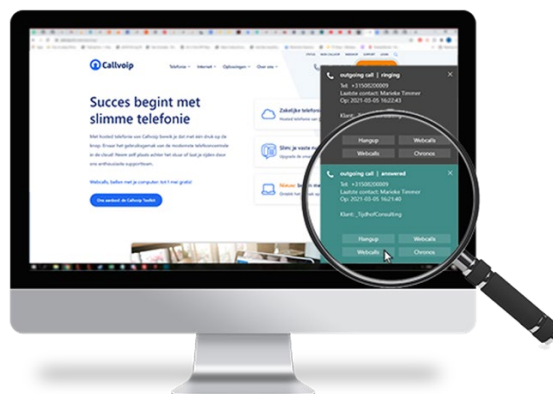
Callvoip

Telefonie Internet Oplossingen Over ons

Succes begint met slimme telefonie

Met hosted telefonie van Callvoip bereik je dat met een druk op de knop. Ervaar het gebruiksgemak van de modernste telefooncentrale in de cloud. Neem zelf plaats achter het stuur of laat je rijden door ons enthousiaste supportteam.

Webcalls, bellen met je computer, test 't met gratis!

Zakelijke telefonie

Slim je zaak

Nieuw

outgoing call | ringing
Tel: +31500200009
Laatste contact: Marieke Timmer
Op: 2021-03-05 16:22:43

Klant:

Hangup
Webcalls
Webcalls
Chronos

outgoing call | answered
Tel: +31500200009
Laatste contact: Marieke Timmer
Op: 2021-03-05 16:21:40

Klant: TijdhofConsulting

Hangup
Webcalls
Webcalls
Chronos